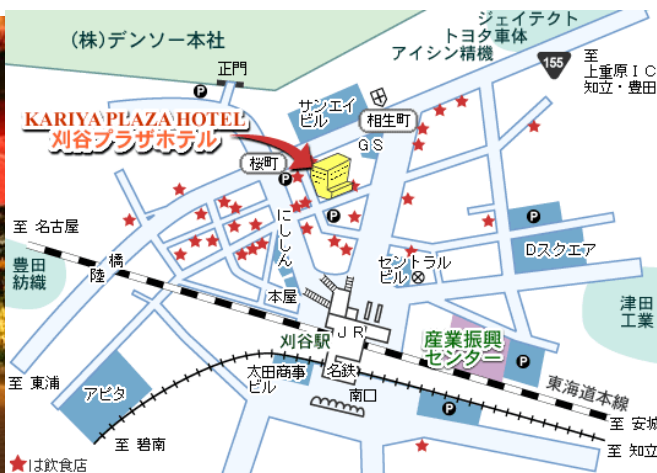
(株)デンソー本社

ジェイテクト

トヨタ車体

アイシン精機

155

至 上重原IC 知立・豊田

正門

P

KARIYA PLAZA HOTEL

刈谷プラザホテル

サンエイビル

相生町

GS

桜町

P

P

P

至 名古屋

にししん

P

P

Dスクエア

豊田紡織

橋

陸

セントラルビル

本屋

津田工業

JR

刈谷駅

産業振興センター

P

太田商事ビル

名鉄

至 東浦

アピタ

南口

東海道本線

P

至 安城

至 碧南

至 知立

★は飲食店